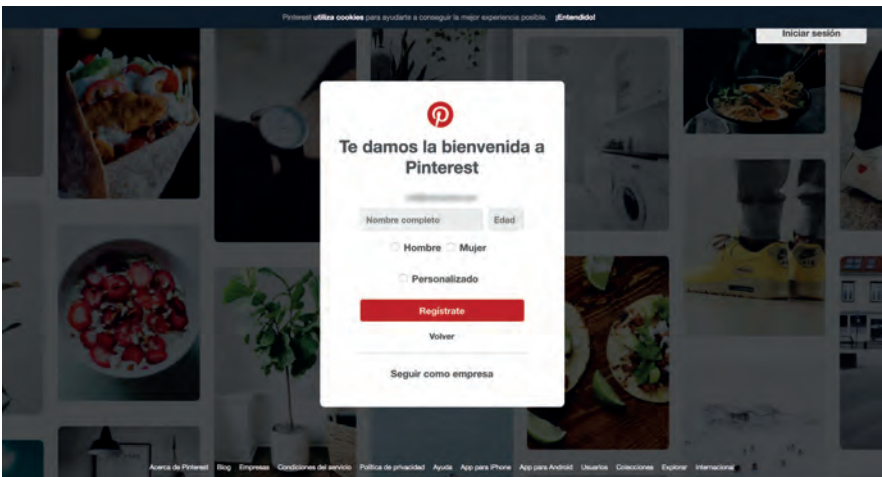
Pinterest utiliza cookies para ayudarte a conseguir la mejor experiencia posible. ¡Entendido!

Iniciar sesión

Te damos la bienvenida a Pinterest

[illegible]

Nombre completo

Edad

Hombre

Mujer

Personalizado

Regístrate

Volver

Seguir como empresa

Acerca de Pinterest Blog Empresas Condiciones del servicio Política de privacidad Ayuda App para iPhone App para Android Usuarios Colecciones Explorar Internacional